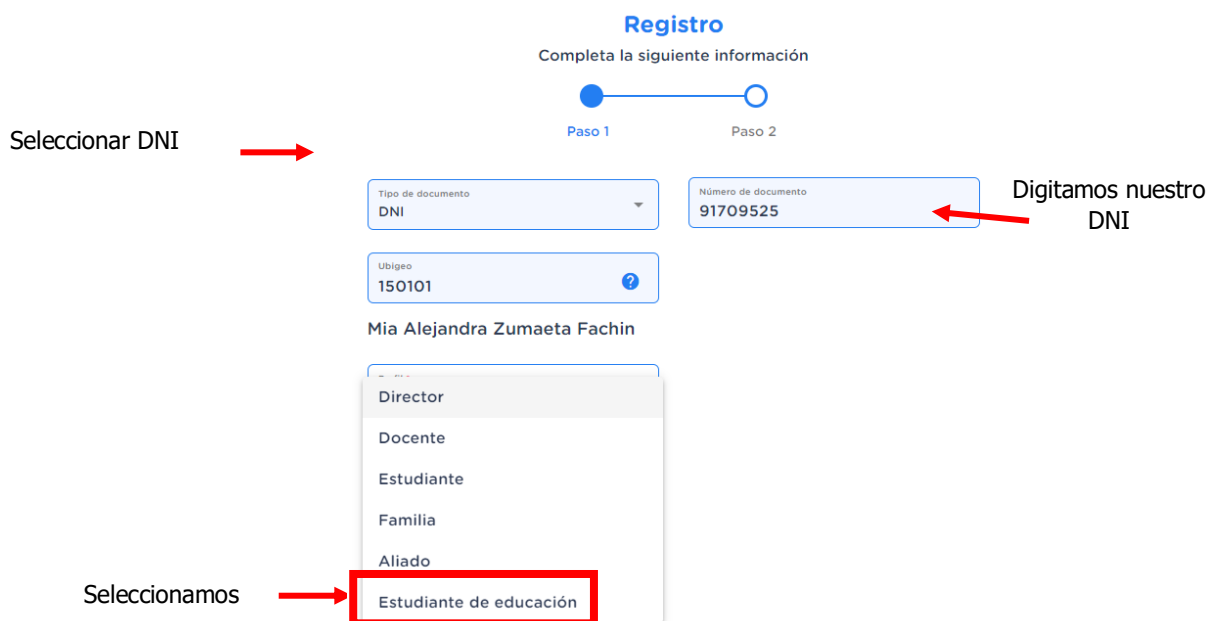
Registro

Completa la siguiente información

Paso 1

Paso 2

Seleccionar DNI

Tipo de documento
DNI

Número de documento
91709525

Digitamos nuestro DNI

Ubigeo
150101

Mia Alejandra Zumaeta Fachin

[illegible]

Director

Docente

Estudiante

Familia

Aliado

Seleccionamos

Estudiante de educación